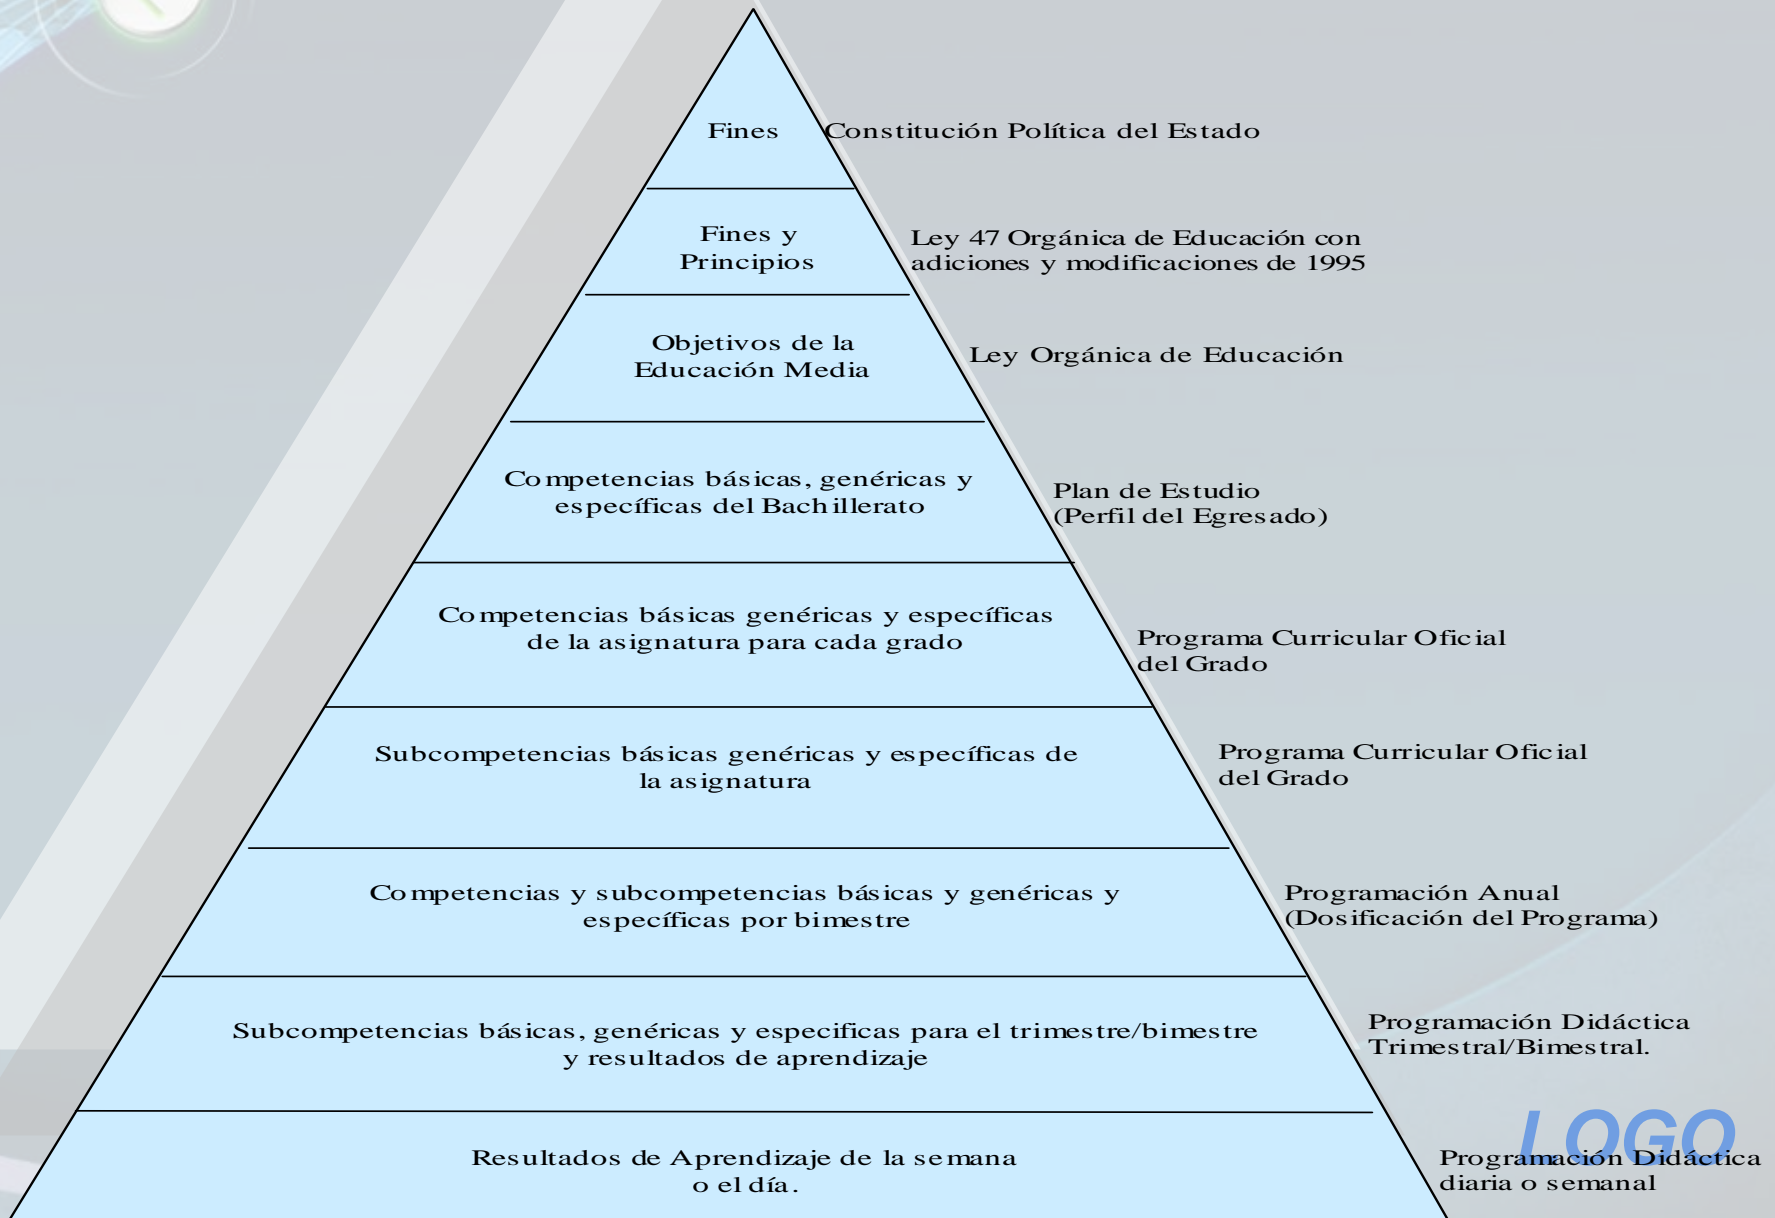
Fines

Constitución Política del Estado

Fines y Principios

Ley 47 Orgánica de Educación con adiciones y modificaciones de 1995

Objetivos de la Educación Media

Ley Orgánica de Educación

Competencias básicas, genéricas y específicas del Bachillerato

Plan de Estudio (Perfil del Egresado)

Competencias básicas genéricas y específicas de la asignatura para cada grado

Programa Curricular Oficial del Grado

Subcompetencias básicas genéricas y específicas de la asignatura

Programa Curricular Oficial del Grado

Competencias y subcompetencias básicas y genéricas y específicas por bimestre

Programación Anual (Dosificación del Programa)

Subcompetencias básicas, genéricas y especificas para el trimestre/bimestre y resultados de aprendizaje

Programación Didáctica Trimestral/Bimestral.

Resultados de Aprendizaje de la semana o el día.

LOGO

Programación Didáctica diaria o semanal